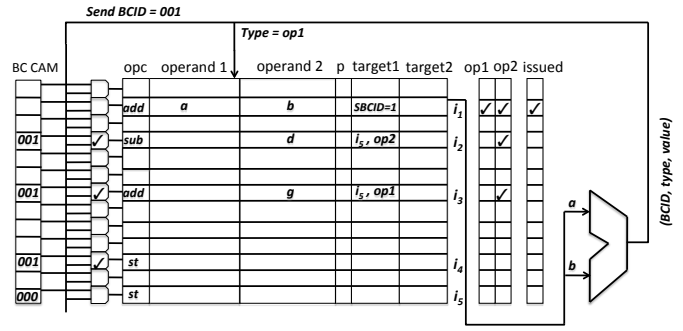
Send BCID = 001

Type = op1

BC CAM

opc operand 1 operand 2 p target1 target2 op1 op2 issued

| opc | operand 1 | operand 2 | p | target1 | target2 | | op1 | op2 | issued |
|---|---|---|---|---|---|---|---|---|---|
| add | a | b | | SBCID=1 | | $i_1$ | ✓ | ✓ | ✓ |
| sub | | d | | $i_5$ , op2 | | $i_2$ | | ✓ | |
| add | | g | | $i_5$ , op1 | | $i_3$ | | ✓ | |
| st | | | | | | $i_4$ | | | |
| st | | | | | | $i_5$ | | | |

001 ✓

001 ✓

001 ✓

000

a

b

(BCID, type, value)